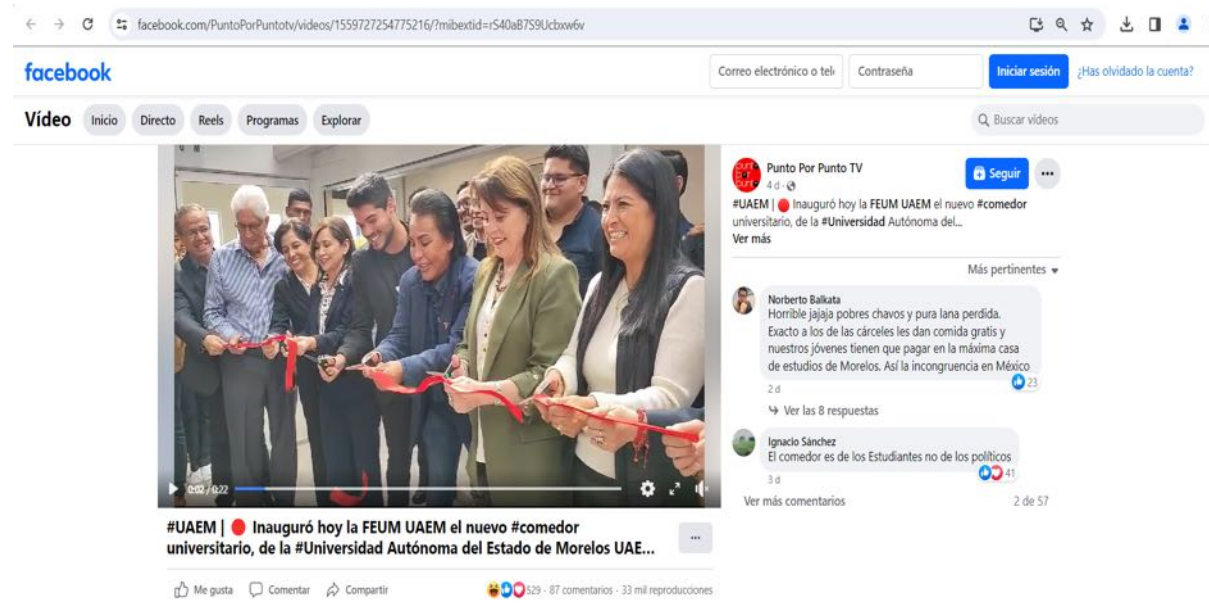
facebook.com/PuntoPorPuntotv/videos/1559727254775216/?mibextid=rS40aB7S9Ucbxw6v

facebook

Correo electrónico o telé

Contraseña

Iniciar sesión

¿Has olvidado la cuenta?

Vídeo

Inicio

Directo

Reels

Programas

Explorar

Buscar vídeos

0:02 / 0:22

#UAEM | 🔴 Inauguró hoy la FEUM UAEM el nuevo #comedor universitario, de la #Universidad Autónoma del Estado de Morelos UAE...

...

Me gusta

Comentar

Compartir

529 · 87 comentarios · 33 mil reproducciones

Punto Por Punto TV
4 d ·

Seguir

...

#UAEM | 🔴 Inauguró hoy la FEUM UAEM el nuevo #comedor universitario, de la #Universidad Autónoma del...
Ver más

Más pertinentes

Norberto Balkata
Horrible jajaja pobres chavos y pura lana perdida. Exacto a los de las cárceles les dan comida gratis y nuestros jóvenes tienen que pagar en la máxima casa de estudios de Morelos. Así la incongruencia en México
2 d
23

Ver las 8 respuestas

Ignacio Sánchez
El comedor es de los Estudiantes no de los políticos
3 d
41

Ver más comentarios

2 de 57